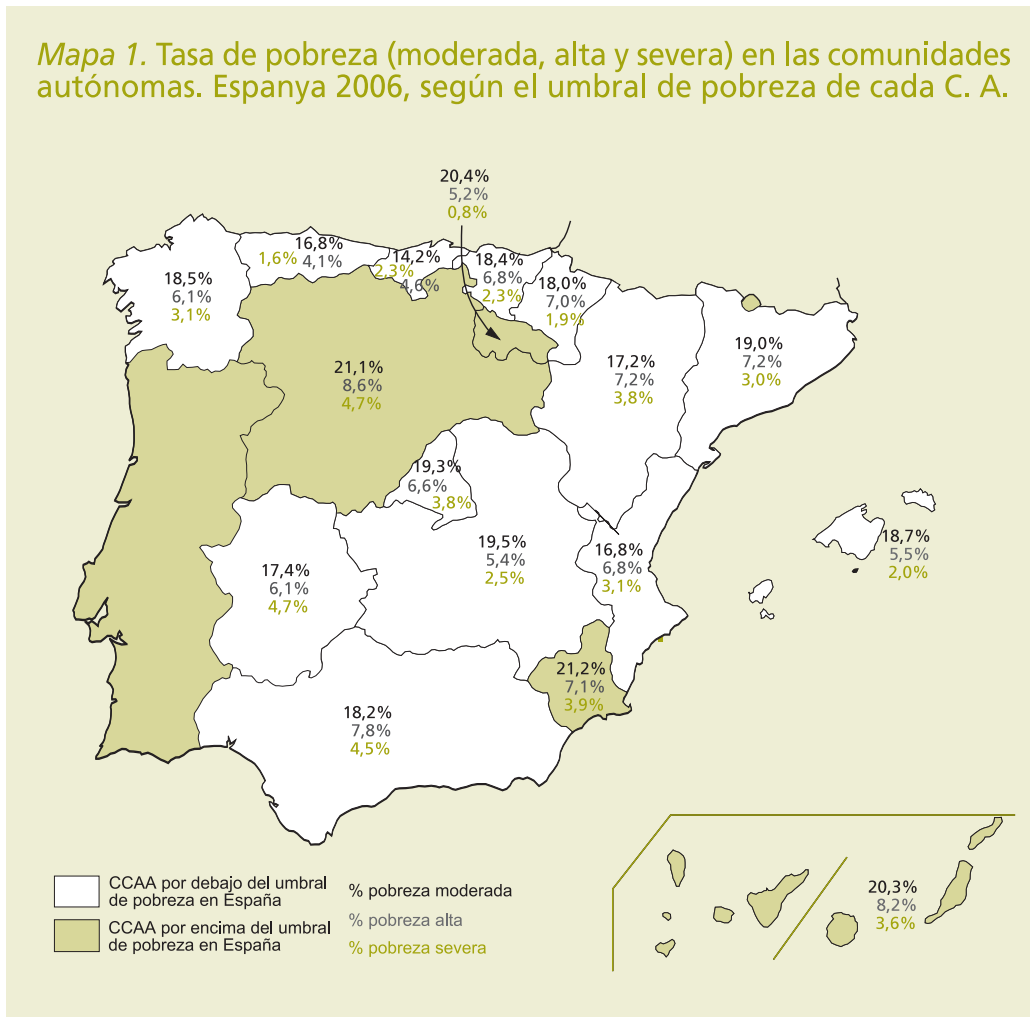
*Mapa 1.* Tasa de pobreza (moderada, alta y severa) en las comunidades autónomas. Espanya 2006, según el umbral de pobreza de cada C. A.

20,4%
5,2%
0,8%

16,8%
1,6% 4,1%

14,2%
2,3%
4,6%

18,4%
6,8%
2,3%

18,5%
6,1%
3,1%

18,0%
7,0%
1,9%

21,1%
8,6%
4,7%

17,2%
7,2%
3,8%

19,0%
7,2%
3,0%

19,3%
6,6%
3,8%

19,5%
5,4%
2,5%

16,8%
6,8%
3,1%

18,7%
5,5%
2,0%

17,4%
6,1%
4,7%

21,2%
7,1%
3,9%

18,2%
7,8%
4,5%

20,3%
8,2%
3,6%

CCAA por debajo del umbral de pobreza en España

CCAA por encima del umbral de pobreza en España

% pobreza moderada
% pobreza alta
% pobreza severa